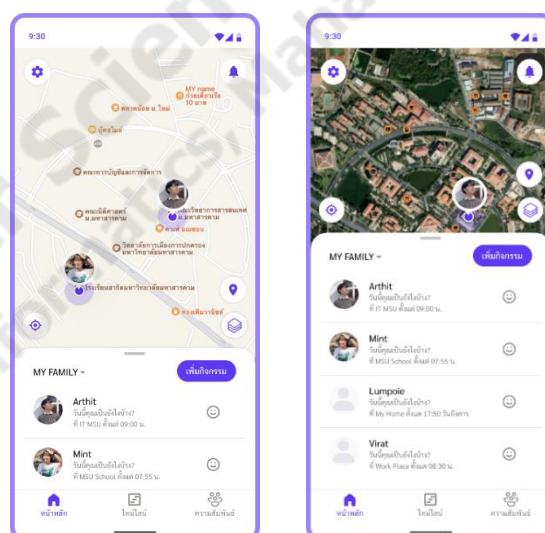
9:30

MY name
ก๋วยเตี๋ยวเรือ 10 บาท

ตลาดน้อย ม.ใหม่

ปูคอนโด

คณะการบัญชีและการจัดการ

คณะวิทยาการสารสนเทศ ม.มหาสารคาม

คณะบัญชีศาสตร์ ม.มหาสารคาม

ตลาด อนแอ่น

วิทยาลัยการเมืองการปกครอง มหาวิทยาลัยมหาสารคาม

โรงเรียนสาธิตมหาวิทยาลัยมหาสารคาม

ดองเดินวานิชย์

MY FAMILY

เพิ่มกิจกรรม

Arthit
วันนี้คุณเป็นยังไงบ้าง?
ที่ IT MSU ตั้งแต่ 09:00 น.

Mint
วันนี้คุณเป็นยังไงบ้าง?
ที่ MSU School ตั้งแต่ 07:55 น.

หน้าหลัก

ไทม์ไลน์

ความสัมพันธ์

9:30

MY FAMILY

เพิ่มกิจกรรม

Arthit
วันนี้คุณเป็นยังไงบ้าง?
ที่ IT MSU ตั้งแต่ 09:00 น.

Mint
วันนี้คุณเป็นยังไงบ้าง?
ที่ MSU School ตั้งแต่ 07:55 น.

Lumpoie
วันนี้คุณเป็นยังไงบ้าง?
ที่ My Home ตั้งแต่ 17:50 วันจันทร์

Virat
วันนี้คุณเป็นยังไงบ้าง?
ที่ Work Place ตั้งแต่ 08:30 น.

หน้าหลัก

ไทม์ไลน์

ความสัมพันธ์